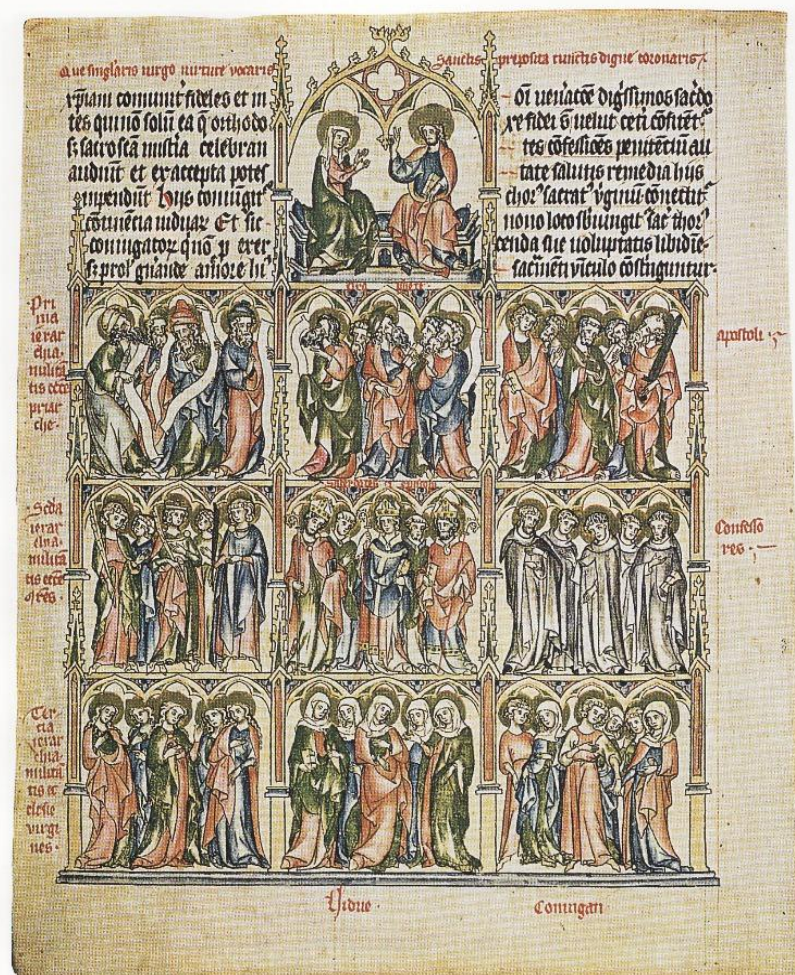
Que singlaris uirgo uirtute uocaris

Sanctis preposita cunctis digne coronaris

xp̄iani communit fideles et in tes quinō soli ea q̄ orthodo s̄ sacrosc̄a misteria celebran audiūt et ex acceptā potes impendūt. huius coniugt̄ cōtinētia induat. Et sic coniugator quō p ex ei s̄ prol gnande amore hi

oī uenatōe dignissimos sacdo x fidei s̄ uelut ceti cōfitet tes cōfessiōes penitētiū au tate salutis remedia hus chor sacrat ugnū cōnectut nono loco sbiungit sac thor cenda sue uoluptatis libidi sacm̄eti uinculo cōstringuntur

Prima ierar chia militātis eccl pri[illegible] che

Secda ierar chia milita tis eccl esie

Tercia ierar chia militātis ecclesie uirgines

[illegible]

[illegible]

apostoli

Confesso res

Vidue

Coniugati